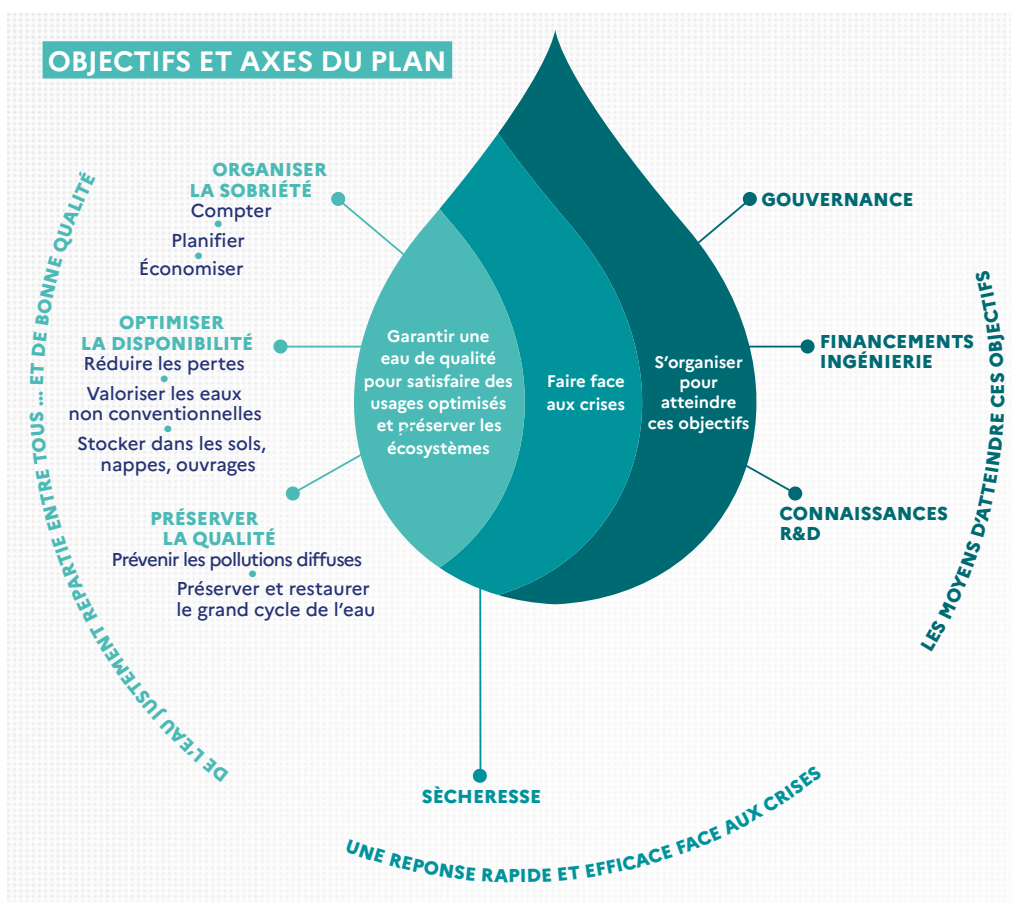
OBJECTIFS ET AXES DU PLAN

ORGANISER LA SOBRIÉTÉ
Compter
Planifier
Économiser

OPTIMISER LA DISPONIBILITÉ
Réduire les pertes
Valoriser les eaux non conventionnelles
Stocker dans les sols, nappes, ouvrages

PRÉSERVER LA QUALITÉ
Prévenir les pollutions diffuses
Préserver et restaurer le grand cycle de l'eau

Garantir une eau de qualité pour satisfaire des usages optimisés et préserver les écosystèmes

Faire face aux crises

S'organiser pour atteindre ces objectifs

GOUVERNANCE

FINANCEMENTS INGÉNIERIE

CONNAISSANCES R&D

SÈCHERESSE

DE L'EAU JUSTEMENT REPARTIE ENTRE TOUS ... ET DE BONNE QUALITÉ

LES MOYENS D'ATTEINDRE CES OBJECTIFS

UNE REPONSE RAPIDE ET EFFICACE FACE AUX CRISES